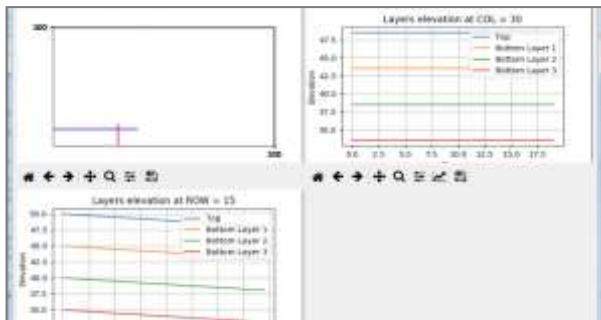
100

100

Layers elevation at COL = 30

Top
Bottom Layer 1
Bottom Layer 2
Bottom Layer 3

Elevation

47.5
45.0
42.5
40.0
37.5
35.0

0.0 2.5 5.0 7.5 10.0 12.5 15.0 17.5

Layers elevation at ROW = 15

Top
Bottom Layer 1
Bottom Layer 2
Bottom Layer 3

Elevation

50.0
47.5
45.0
42.5
40.0
37.5
35.0